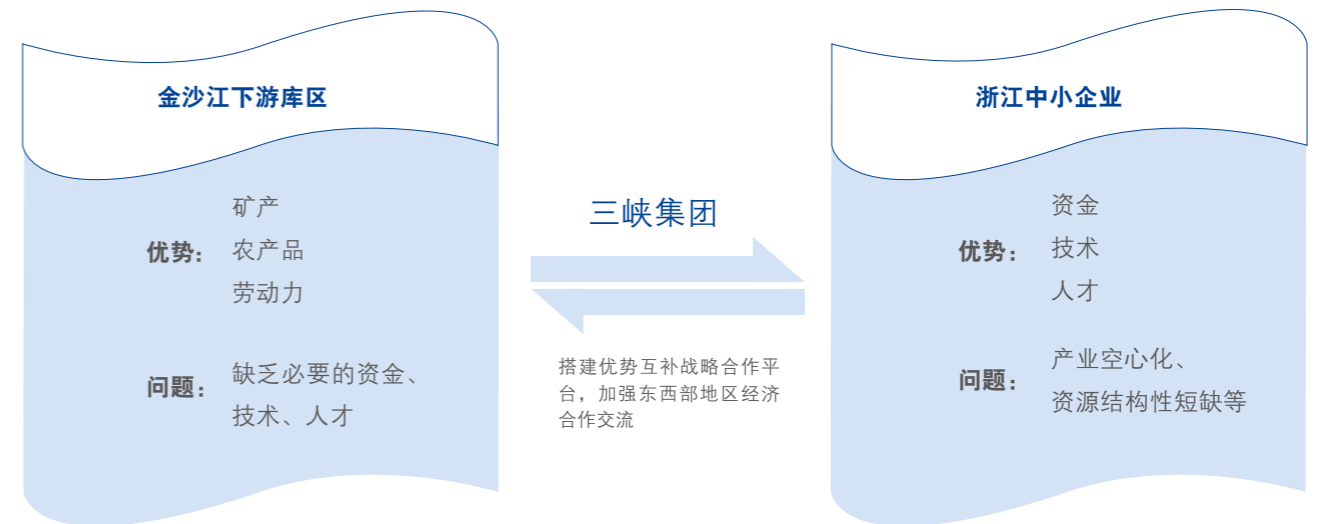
金沙江下游库区

优势：矿产
农产品
劳动力

问题：缺乏必要的资金、技术、人才

三峡集团

搭建优势互补战略合作平台，加强东西部地区经济合作交流

浙江中小企业

优势：资金
技术
人才

问题：产业空心化、资源结构性短缺等